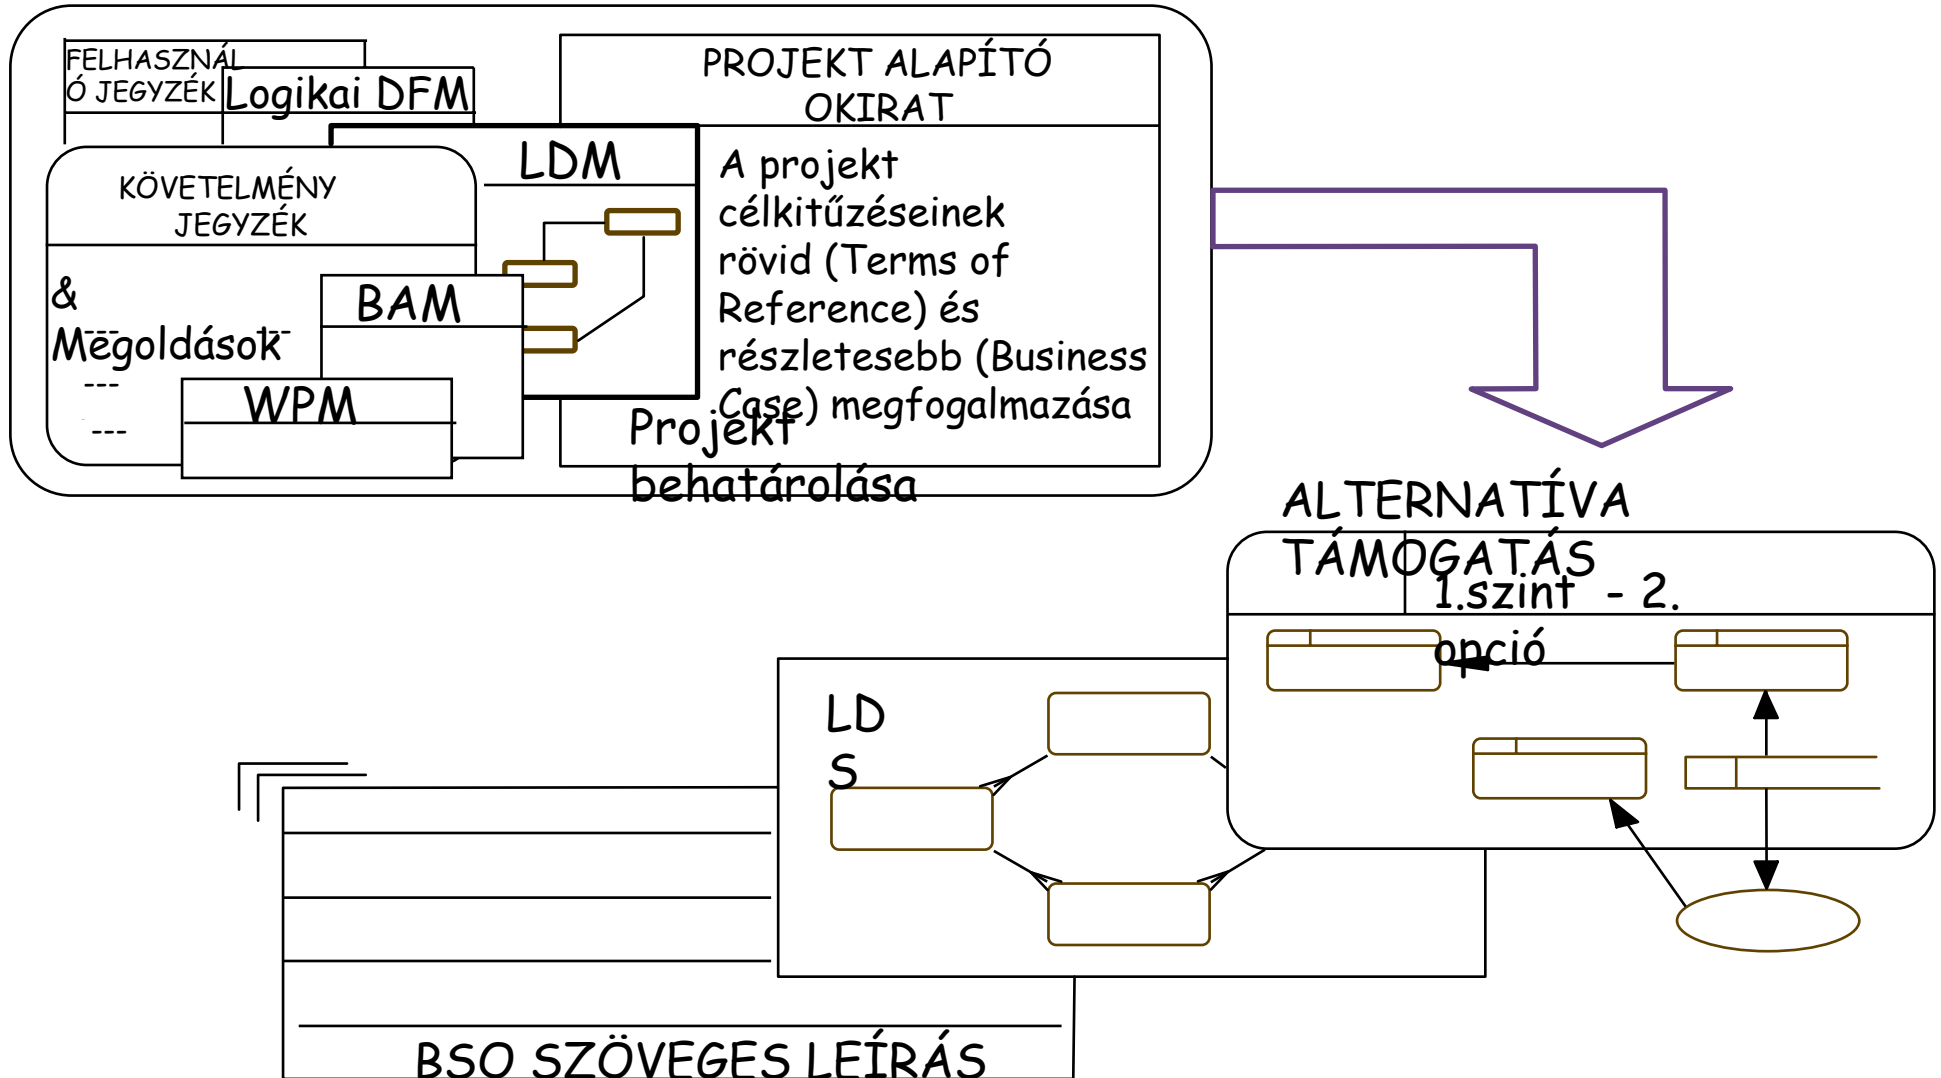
FELHASZNÁLÓ JEGYZÉK

Logikai DFM

PROJEKT ALAPÍTÓ OKIRAT

LDM

A projekt célkitűzéseinek rövid (Terms of Reference) és részletesebb (Business Case) megfogalmazása

KÖVETELMÉNY JEGYZÉK

&

Megoldások

---

---

BAM

WPM

Projekt behatárolása

ALTERNATÍVA TÁMOGATÁS

1.szint - 2. opció

LD S

BSO SZÖVEGES LEÍRÁS